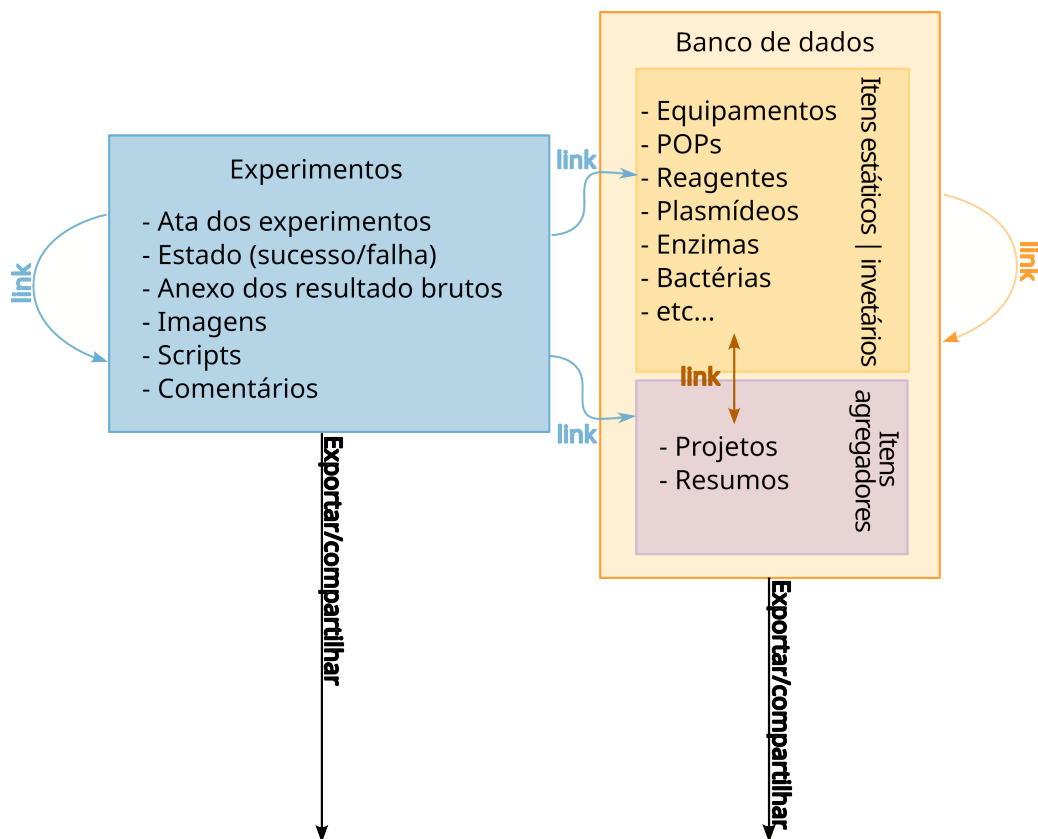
Experimentos
- Ata dos experimentos
- Estado (sucesso/falha)
- Anexo dos resultado brutos
- Imagens
- Scripts
- Comentários

link

link

link

Exportar/compartilhar

Banco de dados

- Equipamentos
- POPs
- Reagentes
- Plasmídeos
- Enzimas
- Bactérias
- etc...

Itens estáticos | invetários

link

link

- Projetos
- Resumos

Itens agregadores

Exportar/compartilhar